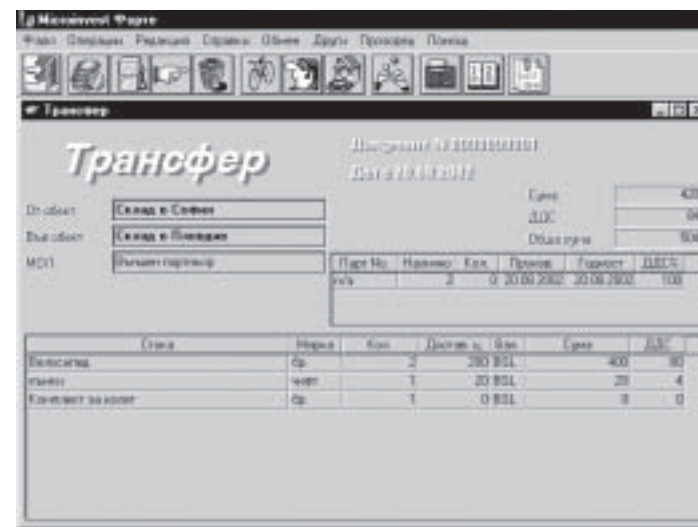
Microinvest Фирма

Файл Операции Редакция Справки Обмен Други Проверка Помощ

Трансфер

Трансфер

Документ: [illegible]
Дата: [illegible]

От обект: Склад в София
Във обект: Склад в Пловдив
МОЛ: Външен партньор

Сума: 400
ДДС: 80
Обща сума: 500

| Парт.No. | Наличност | Кол. | Произв. | Годност | ДДС% |
|---|---|---|---|---|---|
| n/a | 2 | 0 | 20.08.2002 | 20.08.2002 | 100 |

| Стока | Мярка | Кол. | Достав. ц. | Вал. | Сума | ДДС |
|---|---|---|---|---|---|---|
| Велосипед | бр. | 2 | 200 | BGL | 400 | 80 |
| Тиксо | чифт | 1 | 20 | BGL | 20 | 4 |
| Комплект за колело | бр. | 1 | 0 | BGL | 0 | 0 |